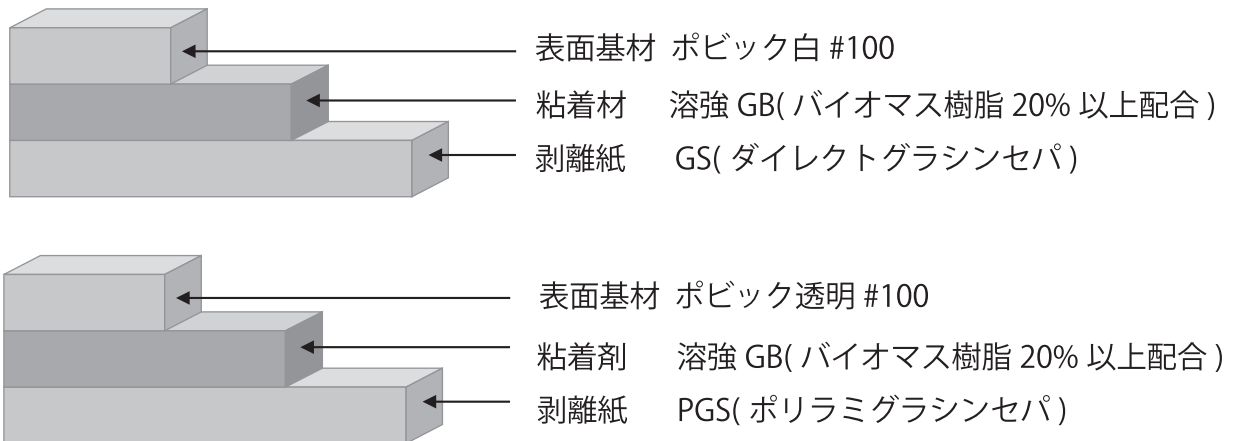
表面基材 ポビック白 #100
粘着材　溶強 GB( バイオマス樹脂 20% 以上配合 )
剥離紙　GS( ダイレクトグラシンセパ )

表面基材 ポビック透明 #100
粘着剤　溶強 GB( バイオマス樹脂 20% 以上配合 )
剥離紙　PGS( ポリラミグラシンセパ )